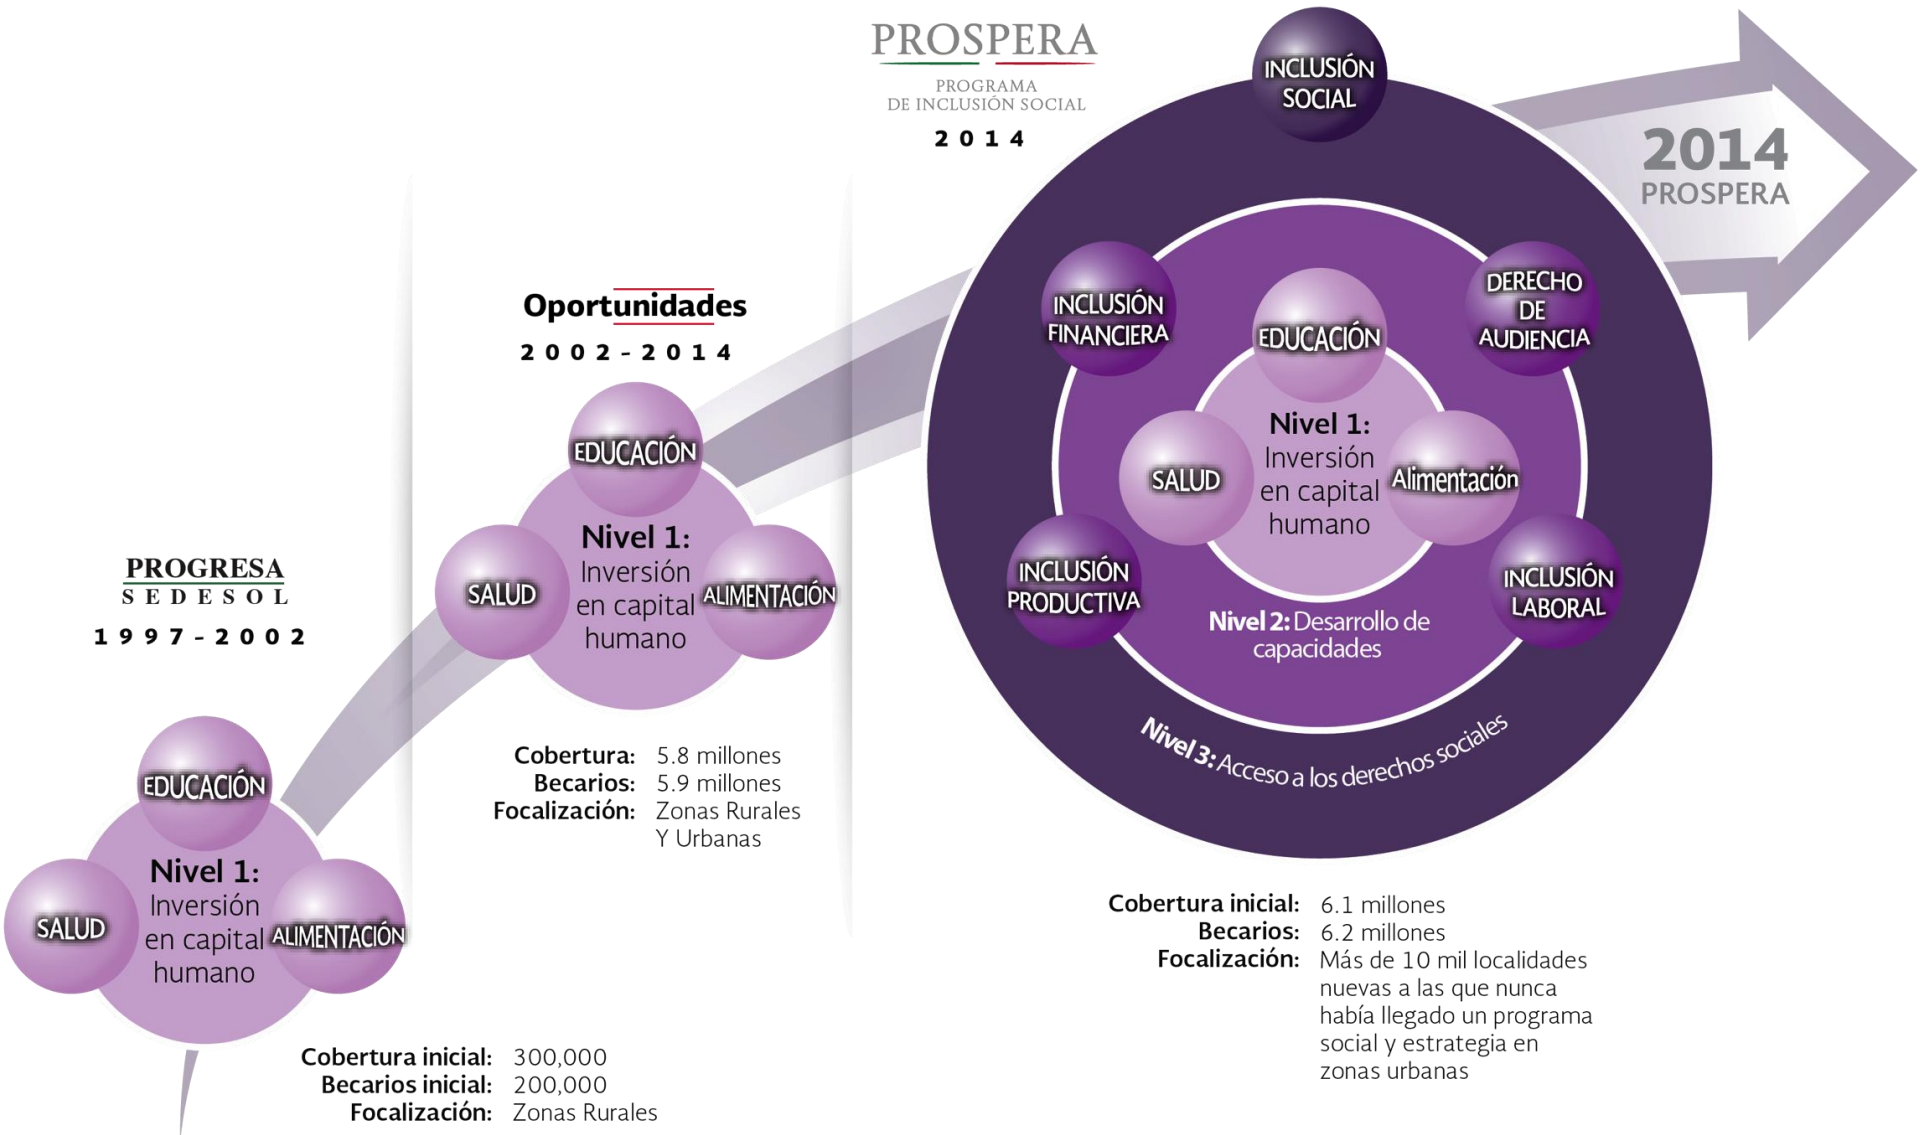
PROGRESA
SEDESOL
1997-2002

EDUCACIÓN
SALUD
Nivel 1: Inversión en capital humano
ALIMENTACIÓN

Cobertura inicial: 300,000
Becarios inicial: 200,000
Focalización: Zonas Rurales

Oportunidades
2002-2014

EDUCACIÓN
SALUD
Nivel 1: Inversión en capital humano
ALIMENTACIÓN

Cobertura: 5.8 millones
Becarios: 5.9 millones
Focalización: Zonas Rurales Y Urbanas

PROSPERA
PROGRAMA DE INCLUSIÓN SOCIAL
2014

INCLUSIÓN SOCIAL
INCLUSIÓN FINANCIERA
EDUCACIÓN
DERECHO DE AUDIENCIA
SALUD
Nivel 1: Inversión en capital humano
Alimentación
INCLUSIÓN PRODUCTIVA
INCLUSIÓN LABORAL
Nivel 2: Desarrollo de capacidades
Nivel 3: Acceso a los derechos sociales

2014
PROSPERA

Cobertura inicial: 6.1 millones
Becarios: 6.2 millones
Focalización: Más de 10 mil localidades nuevas a las que nunca había llegado un programa social y estrategia en zonas urbanas